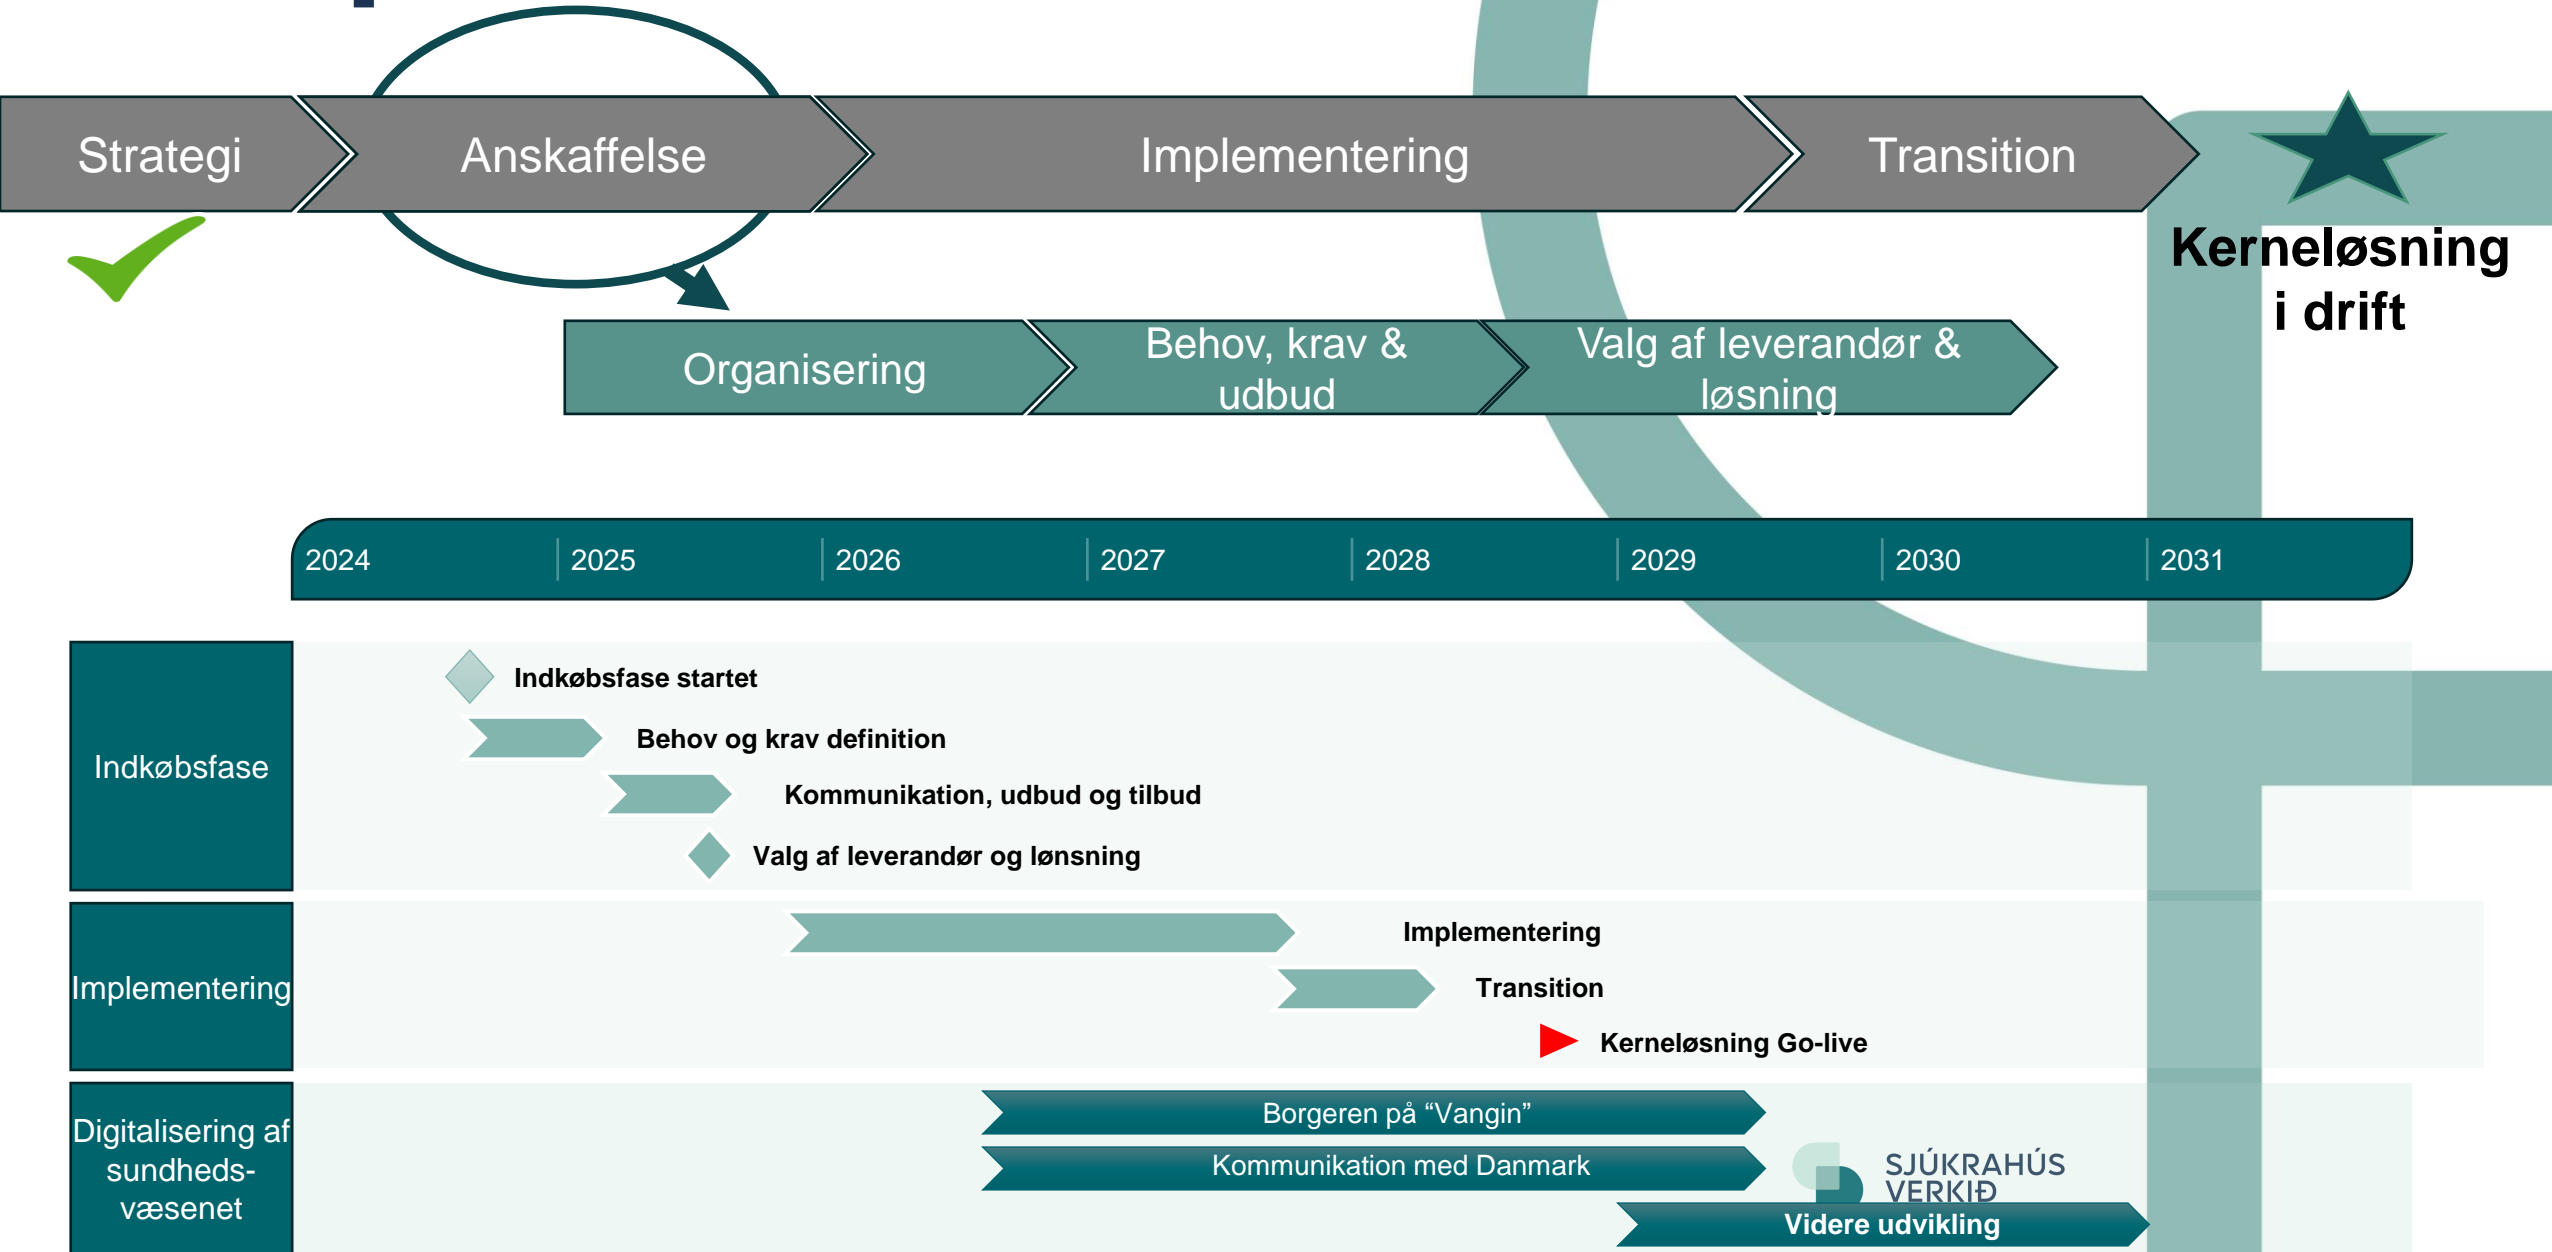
Strategi

Anskaffelse

Implementering

Transition

Kerneløsning i drift

Organisering

Behov, krav & udbud

Valg af leverandør & løsning

| 2024 | 2025 | 2026 | 2027 | 2028 | 2029 | 2030 | 2031 |
|---|---|---|---|---|---|---|---|

Indkøbsfase

Indkøbsfase startet

Behov og krav definition

Kommunikation, udbud og tilbud

Valg af leverandør og lønsning

Implementering

Implementering

Transition

Kerneløsning Go-live

Digitalisering af sundheds-væsenet

Borgeren på “Vangin”

Kommunikation med Danmark

SJÚKRAHÚS VERKIÐ

Videre udvikling